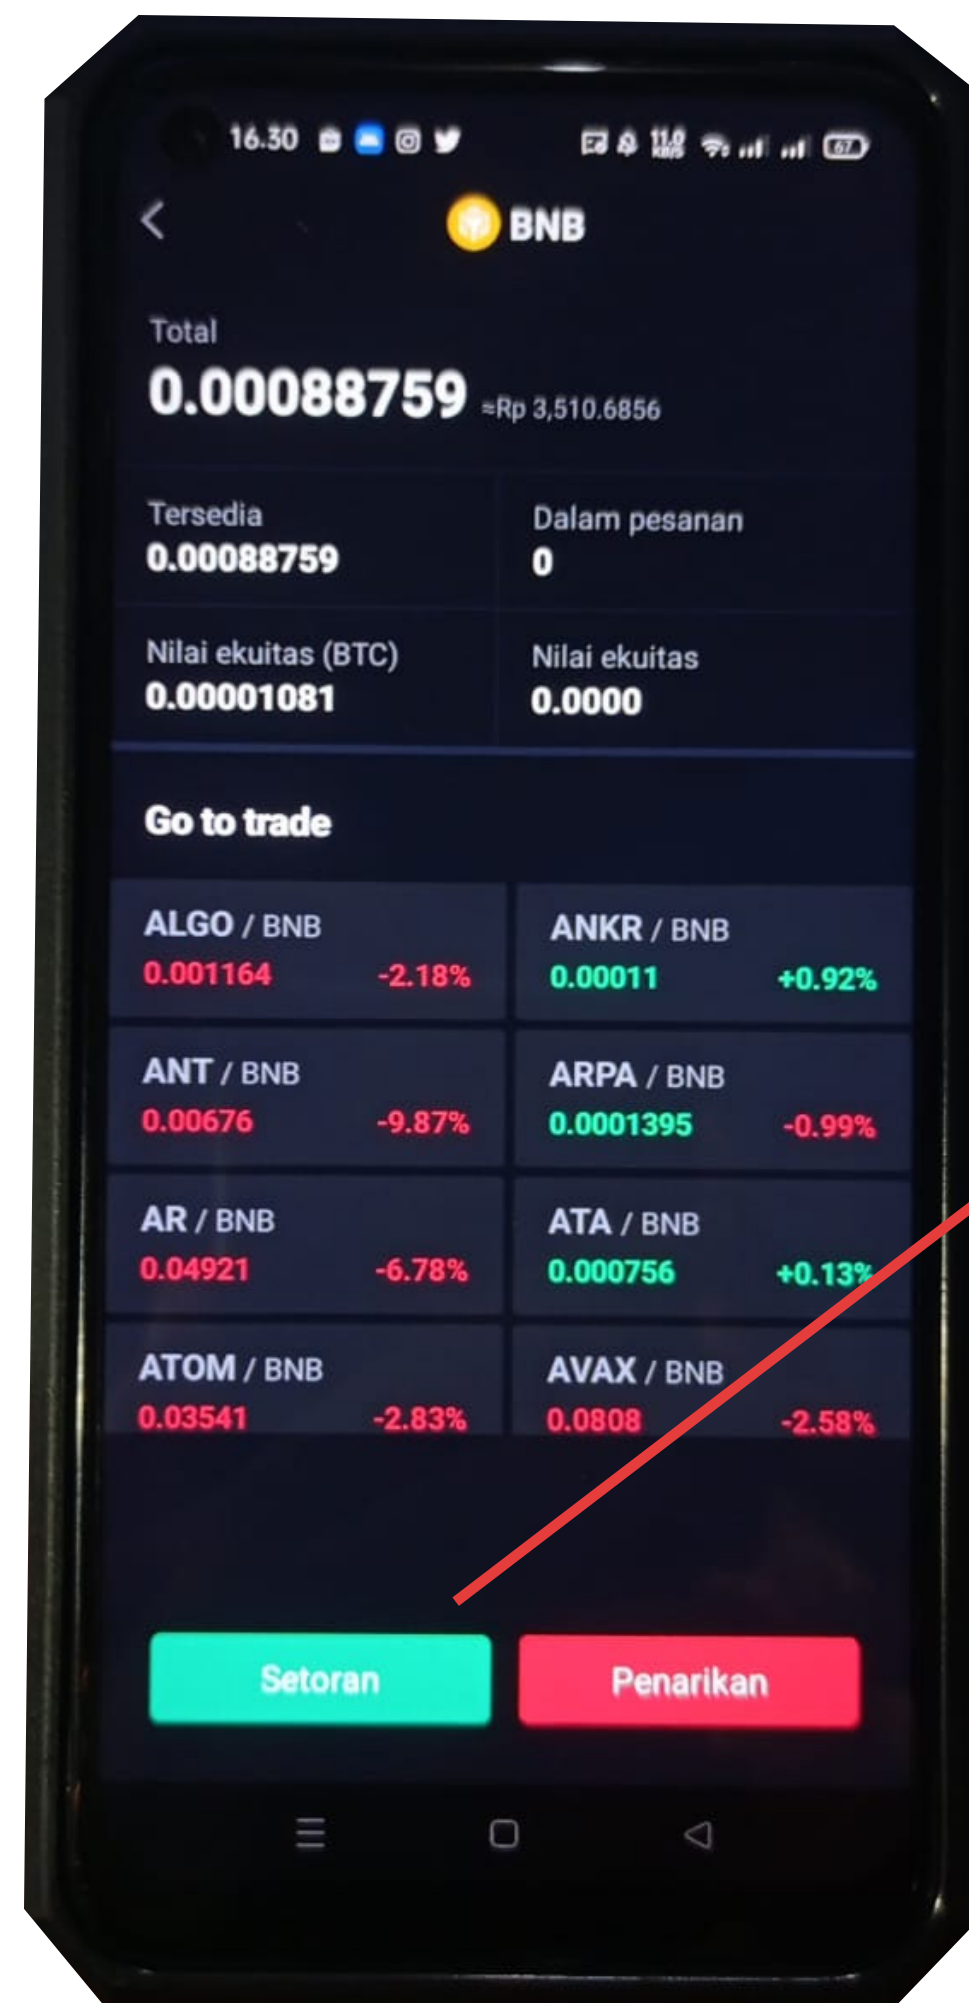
16.30 11,0 KB/S 67

BNB

Total
0.00088759 ≈Rp 3,510.6856

Tersedia
0.00088759

Dalam pesanan
0

Nilai ekuitas (BTC)
0.00001081

Nilai ekuitas
0.0000

Go to trade

| | |
|---|---|
| ALGO / BNB 0.001164 -2.18% | ANKR / BNB 0.00011 +0.92% |
| ANT / BNB 0.00676 -9.87% | ARPA / BNB 0.0001395 -0.99% |
| AR / BNB 0.04921 -6.78% | ATA / BNB 0.000756 +0.13% |
| ATOM / BNB 0.03541 -2.83% | AVAX / BNB 0.0808 -2.58% |

Setoran
Penarikan